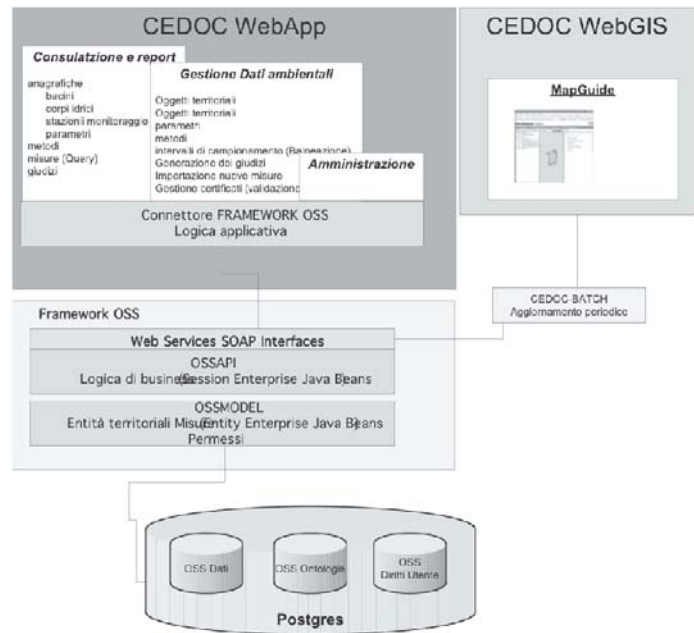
CEDOC WebApp

Consultazione e report

anagrafiche
bacini
corpi idrici
stazioni monitoraggio
parametri
metodi
misure (Query)
giudizi

Gestione Dati ambientali

Oggetti territoriali
Oggetti territoriali
parametri
metodi
intervalli di campionamento (Balneazione)
Generazione dei giudizi
Importazione nuove misure
Gestione certificati (validazione

Amministrazione

Connettore FRAMEWORK OSS
Logica applicativa

CEDOC WebGIS

MapGuide

CEDOC-BATCH
Aggiornamento periodico

Framework OSS

Web Services SOAP Interfaces

OSSAPI
Logica di business (Session Enterprise Java Beans

OSSMODEL
Entità territoriali Misure (Entity Enterprise Java Beans
Permessi

OSS Dati

OSS Ontologie

OSS
Diritti Utente

Postgres